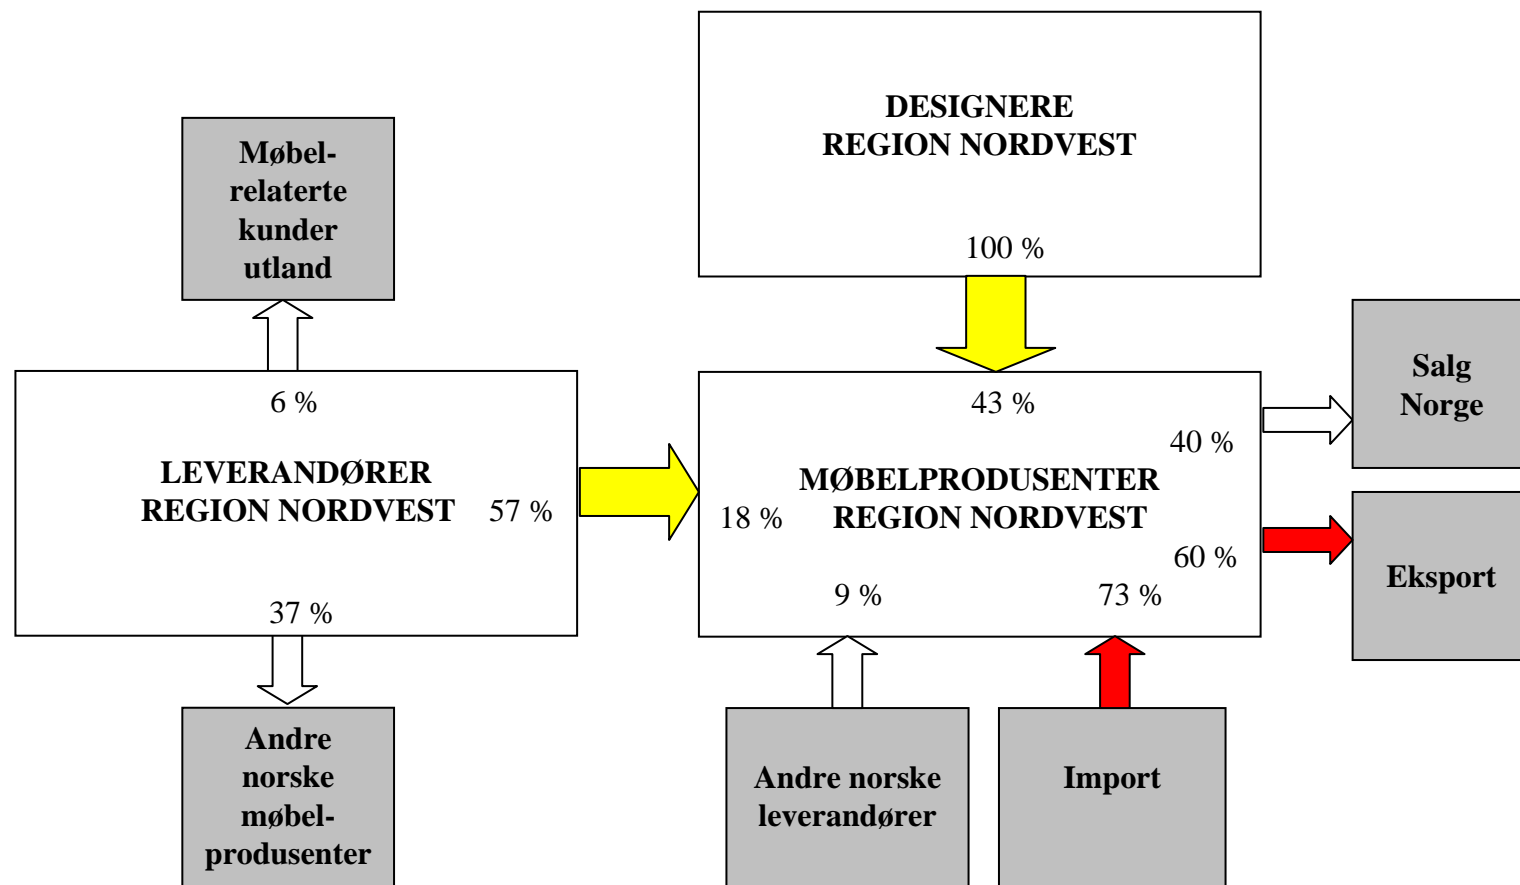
DESIGNERE
REGION NORDVEST

100 %

Møbel-
relaterte
kunder
utland

6 %

LEVERANDØRER
REGION NORDVEST

57 %

37 %

Andre
norske
møbel-
produsenter

43 %

40 %

MØBELPRODUSENTER
REGION NORDVEST

18 %

60 %

9 %

73 %

Salg
Norge

Eksport

Andre norske
leverandører

Import